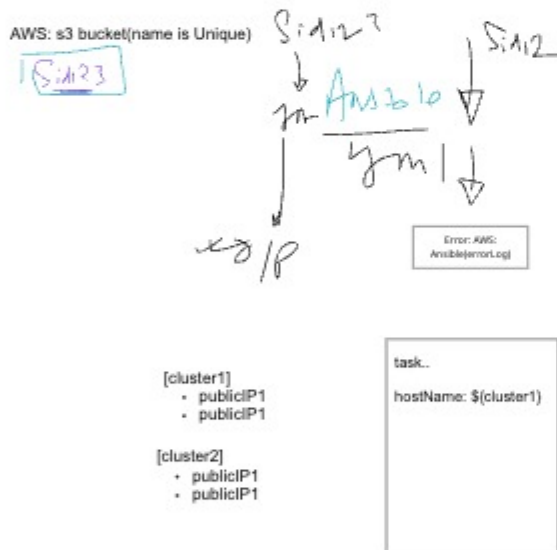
AWS: s3 bucket(name is Unique)

Sidi23

Sidi2?

Sidi2

Ansible

yml

o/p

Error: AWS: Ansible(errorLog)

[cluster1]
- publicIP1
- publicIP1

[cluster2]
- publicIP1
- publicIP1

task..

hostName: $(cluster1)